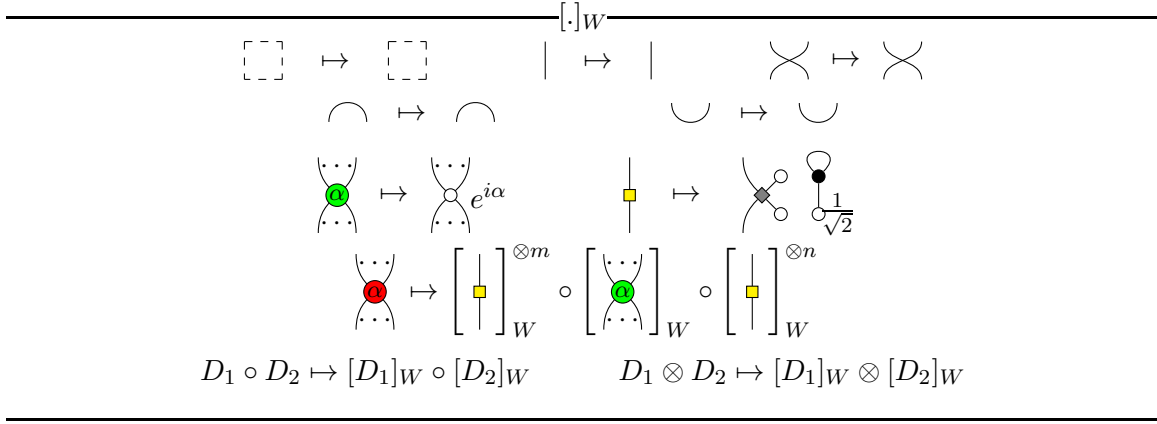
$[.]_W$

$\mapsto$ $\mapsto$ $\mapsto$

$\mapsto$ $\mapsto$

$\alpha$ $\mapsto$ $e^{i\alpha}$ $\mapsto$ $\frac{1}{\sqrt{2}}$

$\alpha$ $\mapsto$ $[\ ]^{\otimes m}_W \circ [\ \alpha\ ]_W \circ [\ ]^{\otimes n}_W$

$D_1 \circ D_2 \mapsto [D_1]_W \circ [D_2]_W$ $D_1 \otimes D_2 \mapsto [D_1]_W \otimes [D_2]_W$